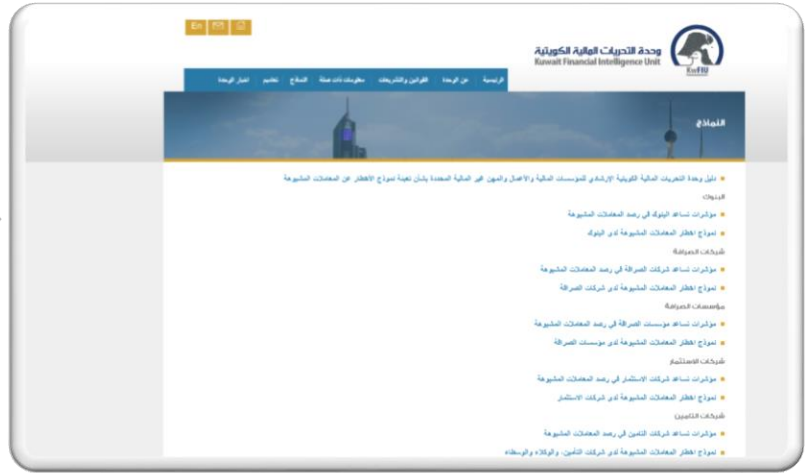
En

وحدة التحريات المالية الكويتية
Kuwait Financial Intelligence Unit
KwFIU

الرئيسية | عن الوحدة | القوانين والتشريعات | معلومات ذات صلة | النماذج | تعاميم | أخبار الوحدة

النماذج

دليل وحدة التحريات المالية الكويتية الإرشادي للمؤسسات المالية والأعمال والمهن غير المالية المحددة بشأن تعبئة نموذج الأخطار عن المعاملات المشبوهة

البنوك
مؤشرات تساعد البنوك في رصد المعاملات المشبوهة
نموذج اخطار المعاملات المشبوهة لدى البنوك

شركات الصرافة
مؤشرات تساعد شركات الصرافة في رصد المعاملات المشبوهة
نموذج اخطار المعاملات المشبوهة لدى شركات الصرافة

مؤسسات الصرافة
مؤشرات تساعد مؤسسات الصرافة في رصد المعاملات المشبوهة
نموذج اخطار المعاملات المشبوهة لدى مؤسسات الصرافة

شركات الاستثمار
مؤشرات تساعد شركات الاستثمار في رصد المعاملات المشبوهة
نموذج اخطار المعاملات المشبوهة لدى شركات الاستثمار

شركات التأمين
مؤشرات تساعد شركات التأمين في رصد المعاملات المشبوهة
نموذج اخطار المعاملات المشبوهة لدى شركات التأمين والوكلاء والوسطاء